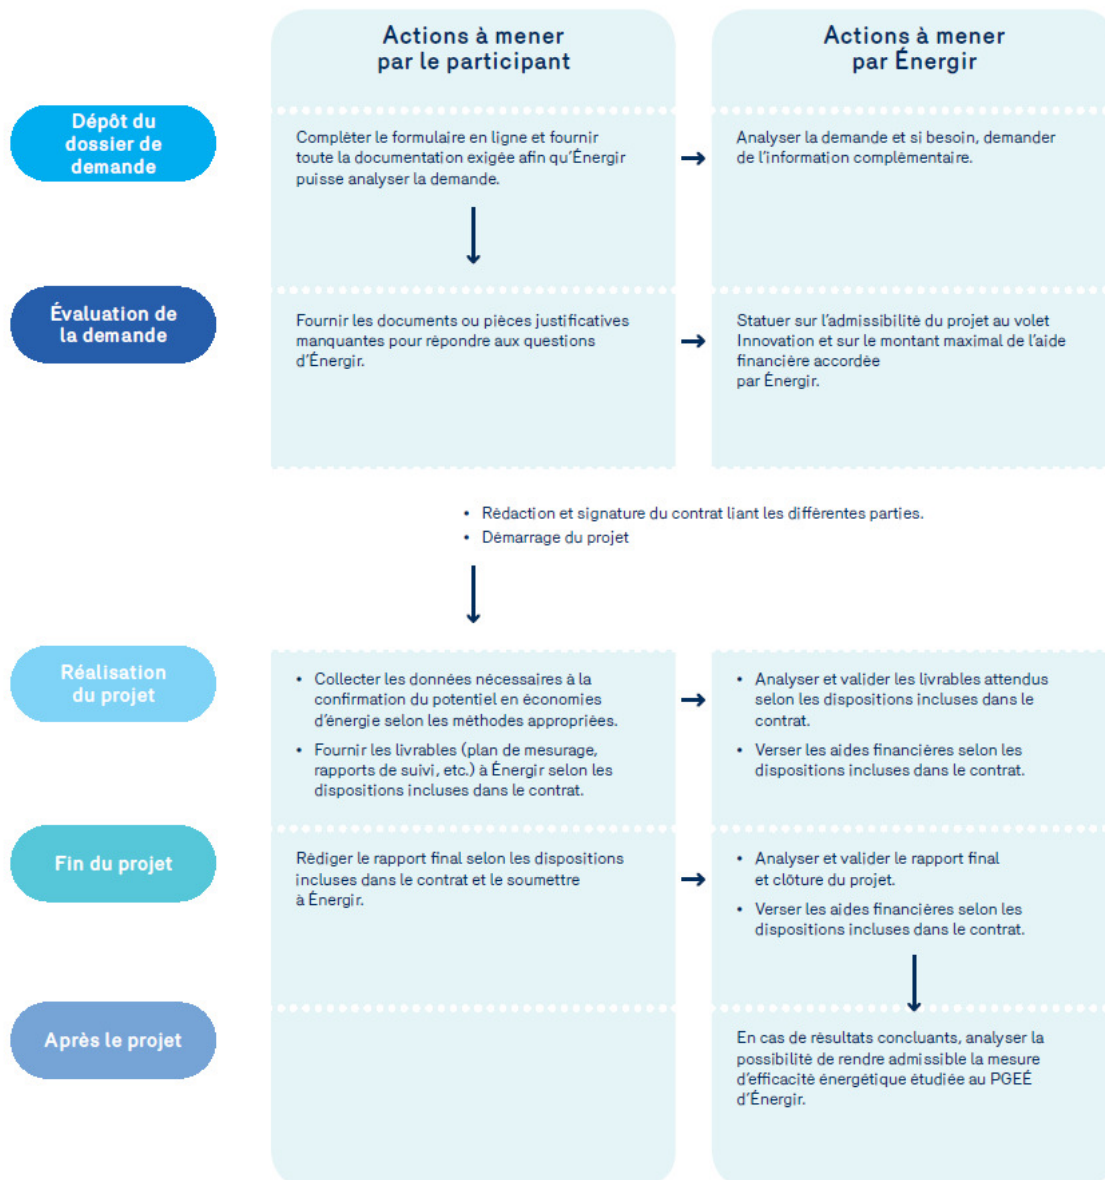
Actions à mener par le participant

Actions à mener par Énergir

Dépôt du dossier de demande

Compléter le formulaire en ligne et fournir toute la documentation exigée afin qu'Énergir puisse analyser la demande.

Analyser la demande et si besoin, demander de l'information complémentaire.

Évaluation de la demande

Fournir les documents ou pièces justificatives manquantes pour répondre aux questions d'Énergir.

Statuer sur l'admissibilité du projet au volet Innovation et sur le montant maximal de l'aide financière accordée par Énergir.

• Rédaction et signature du contrat liant les différentes parties.
• Démarrage du projet

Réalisation du projet

• Collecter les données nécessaires à la confirmation du potentiel en économies d'énergie selon les méthodes appropriées.
• Fournir les livrables (plan de mesurage, rapports de suivi, etc.) à Énergir selon les dispositions incluses dans le contrat.

• Analyser et valider les livrables attendus selon les dispositions incluses dans le contrat.
• Verser les aides financières selon les dispositions incluses dans le contrat.

Fin du projet

Rédiger le rapport final selon les dispositions incluses dans le contrat et le soumettre à Énergir.

• Analyser et valider le rapport final et clôture du projet.
• Verser les aides financières selon les dispositions incluses dans le contrat.

Après le projet

En cas de résultats concluants, analyser la possibilité de rendre admissible la mesure d'efficacité énergétique étudiée au PGEÉ d'Énergir.